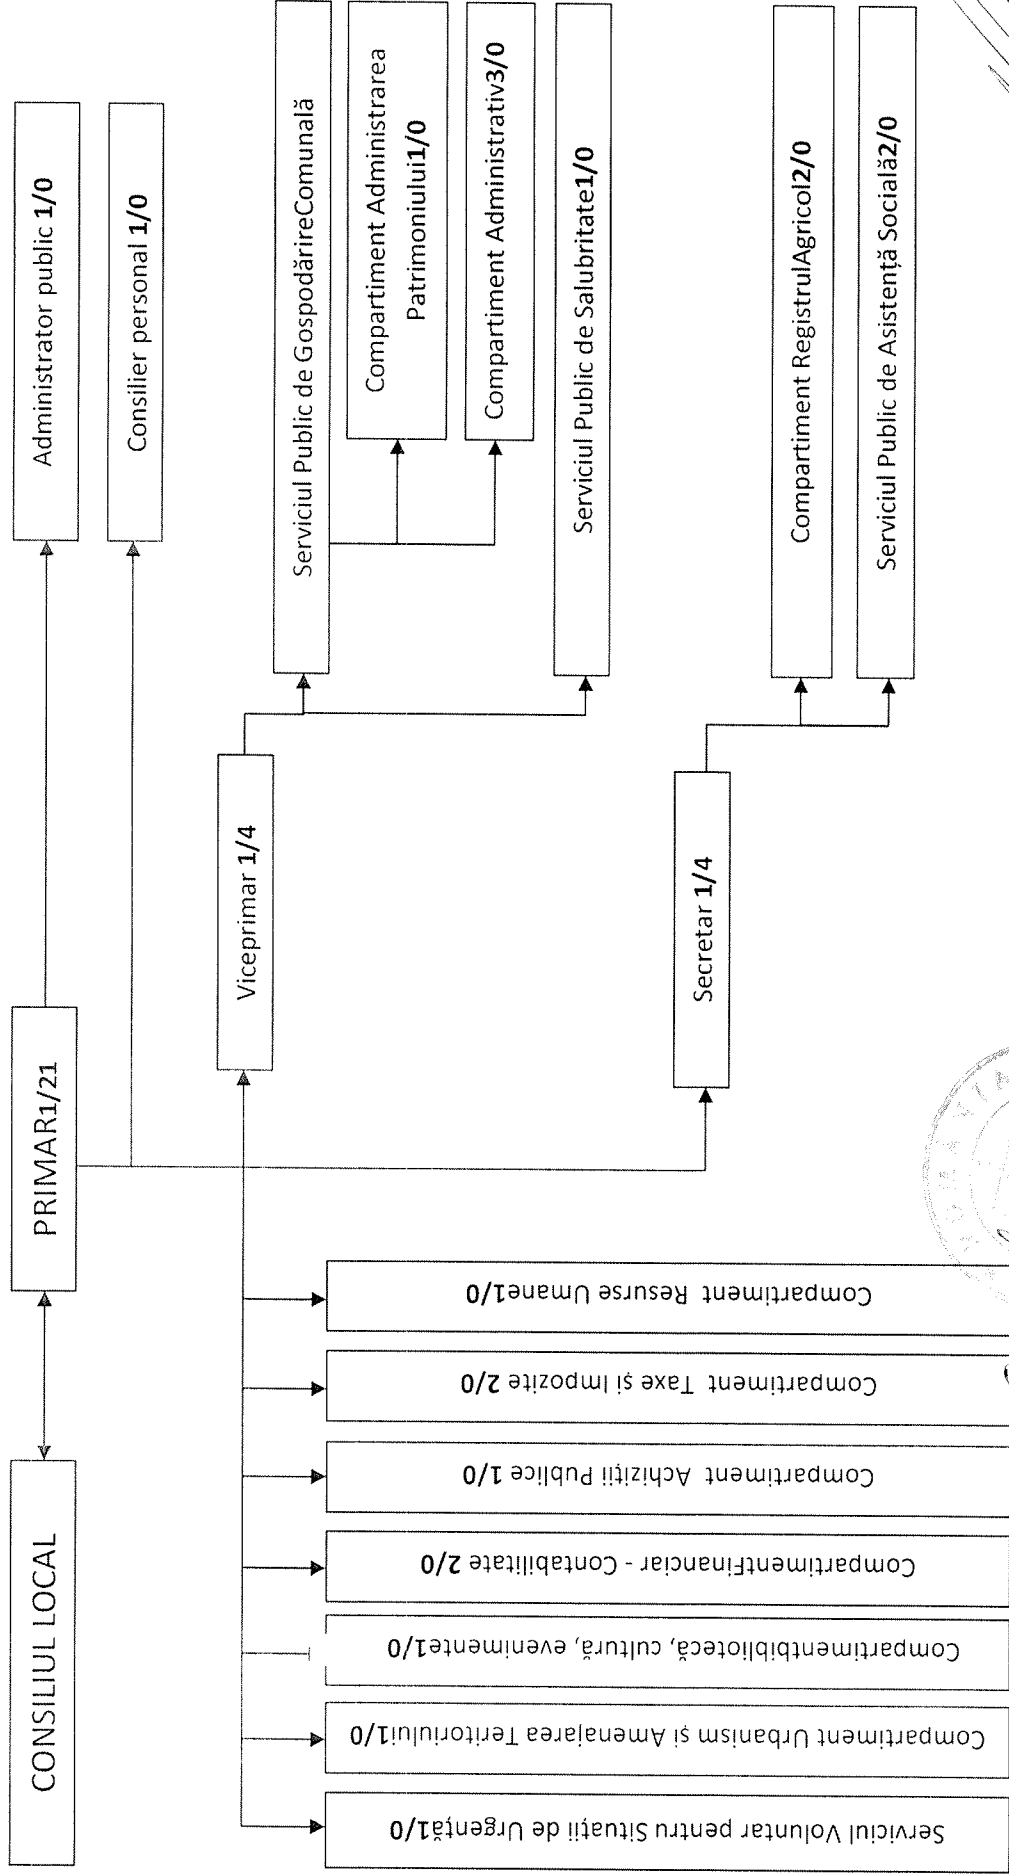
CONSILIUL LOCAL

PRIMAR1/21

Administrator public **1/0**

Consilier personal **1/0**

Viceprimar **1/4**

Serviciul Public de GospodărireComunală

Compartiment Administrarea Patrimoniului**1/0**

Compartiment Administrativ**3/0**

Serviciul Public de Salubritate**1/0**

Secretar **1/4**

Compartiment RegistrulAgricol**2/0**

Serviciul Public de Asistență Socială**2/0**

Compartiment Resurse Umane1/0

Compartiment Taxe și Impozite 2/0

Compartiment Achiziții Publice 1/0

CompartimentFinanciar - Contabilitate 2/0

Compartimentbibliotecă, cultură, evenimente1/0

Compartiment Urbanism și Amenajarea Teritoriului1/0

Serviciul Voluntar pentru Situații de Urgență1/0